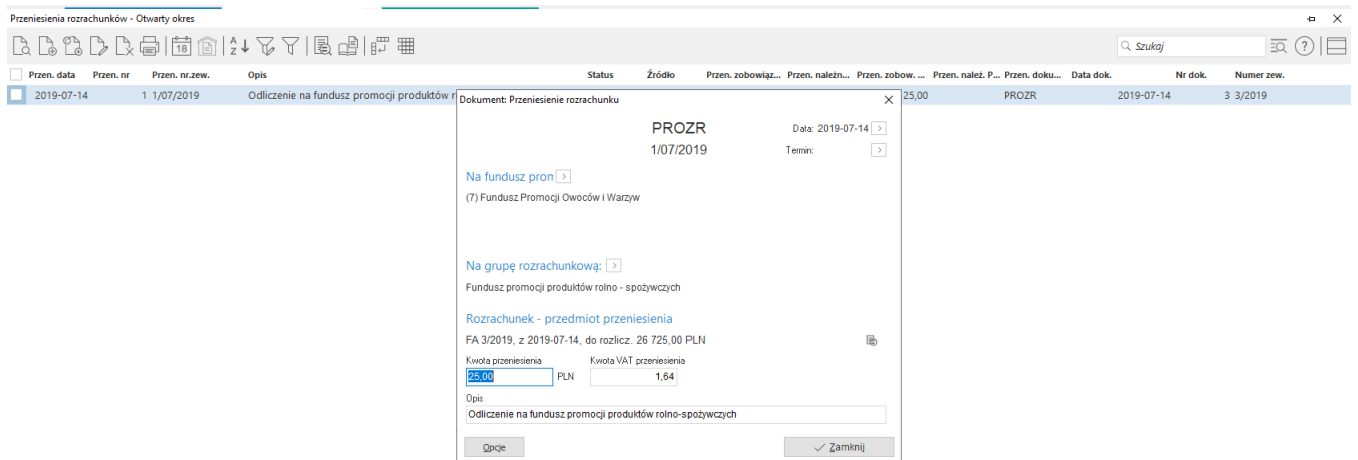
Przeniesienia rozrachunków - Otwarty okres

Szukaj

| Przen. data | Przen. nr | Przen. nr.zew. | Opis | Status | Źródło | Przen. zobowiąz... | Przen. należn... | Przen. zobow. ... | Przen. należ. P... | Przen. doku... | Data dok. | Nr dok. | Numer zew. |
|---|---|---|---|---|---|---|---|---|---|---|---|---|---|
| 2019-07-14 | 1 | 1/07/2019 | Odliczenie na fundusz promocji produktów r | | | | | 25,00 | | PROZR | 2019-07-14 | 3 | 3/2019 |

Dokument: Przeniesienie rozrachunku

PROZR
1/07/2019

Data: 2019-07-14
Termin:

Na fundusz pron
(7) Fundusz Promocji Owoców i Warzyw

Na grupę rozrachunkową:
Fundusz promocji produktów rolno - spożywczych

Rozrachunek - przedmiot przeniesienia
FA 3/2019, z 2019-07-14, do rozlicz. 26 725,00 PLN

Kwota przeniesienia
25,00 PLN
Kwota VAT przeniesienia
1,64

Opis
Odliczenie na fundusz promocji produktów rolno-spożywczych

Opcje
Zamknij